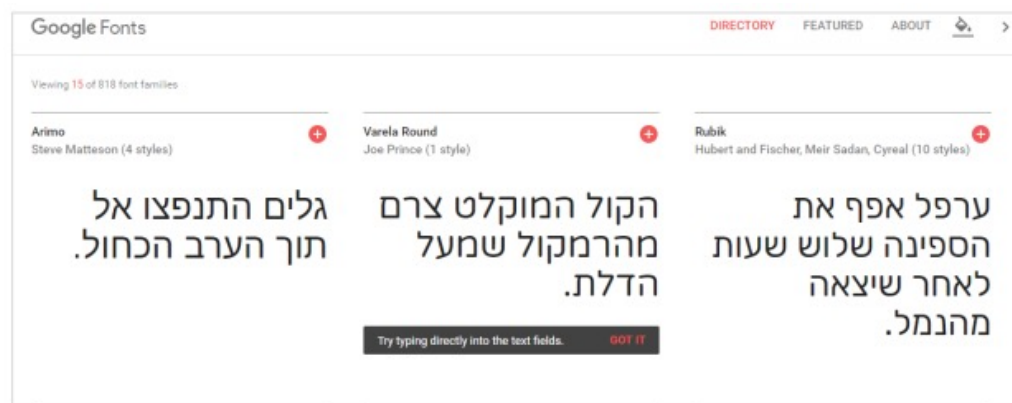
Google Fonts

DIRECTORY FEATURED ABOUT

Viewing 15 of 818 font families

Arimo
Steve Matteson (4 styles)

גלים התנפצו אל תוך הערב הכחול.

Varela Round
Joe Prince (1 style)

הקול המוקלט צרם מהרמקול שמעל הדלת.

Try typing directly into the text fields. GOT IT

Rubik
Hubert and Fischer, Meir Sadan, Cyreal (10 styles)

ערפל אפף את הספינה שלוש שעות לאחר שיצאה מהנמל.